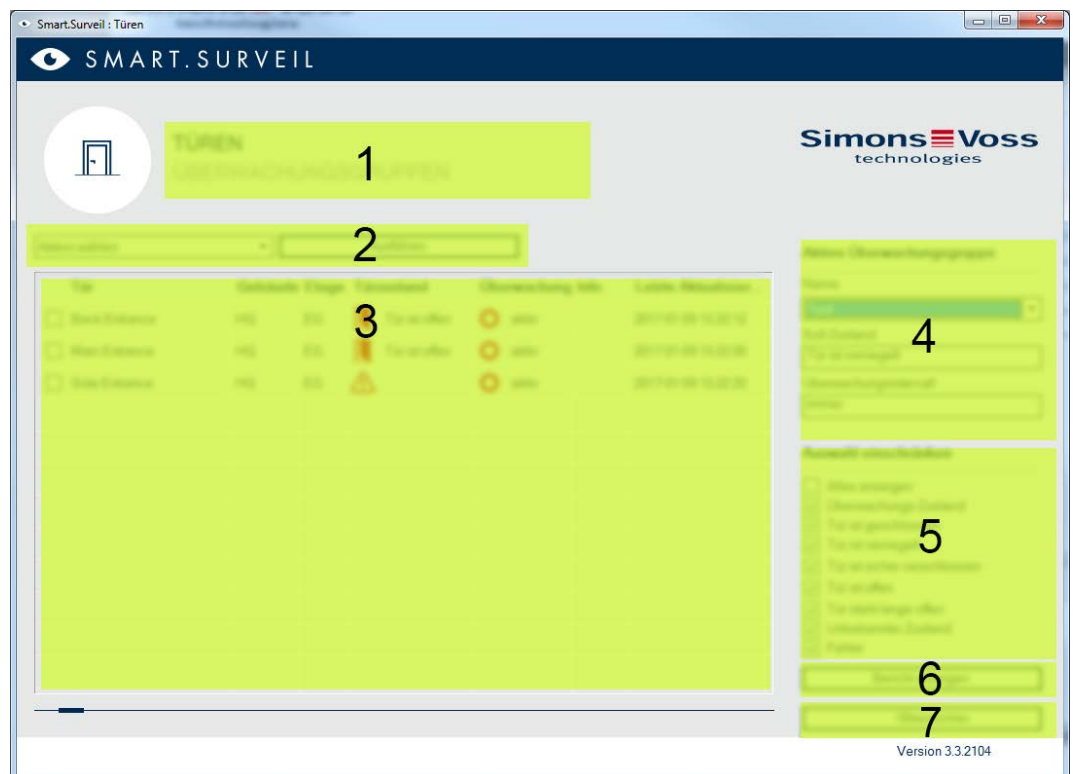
Smart.Surveil : Türen

SMART.SURVEIL

TÜREN
ÜBERWACHUNGS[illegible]UPPEN

1

Simons≡Voss technologies

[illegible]

2

| Tür | Gebäude | Etage | Türzustand | Überwachung Info | Letzte Aktualisierung |
|---|---|---|---|---|---|
| Back Entrance | HQ | EG | Tür ist offen | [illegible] | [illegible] |
| Main Entrance | HQ | EG | Tür ist offen | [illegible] | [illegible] |
| Side Entrance | HQ | EG | | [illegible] | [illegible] |

3

Aktive Überwachungsgruppe
Name
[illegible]
Soll-Zustand
Tür ist verriegelt
Überwachungsintervall
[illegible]

4

Auswahl einschränken
Alles anzeigen
Überwachungs-Zustand
Tür ist geschlossen
Tür ist verriegelt
Tür ist sicher verschlossen
Tür ist offen
Tür steht lange offen
Unbekannten Zustand
Fehler

5

6

7

Version 3.3.2104